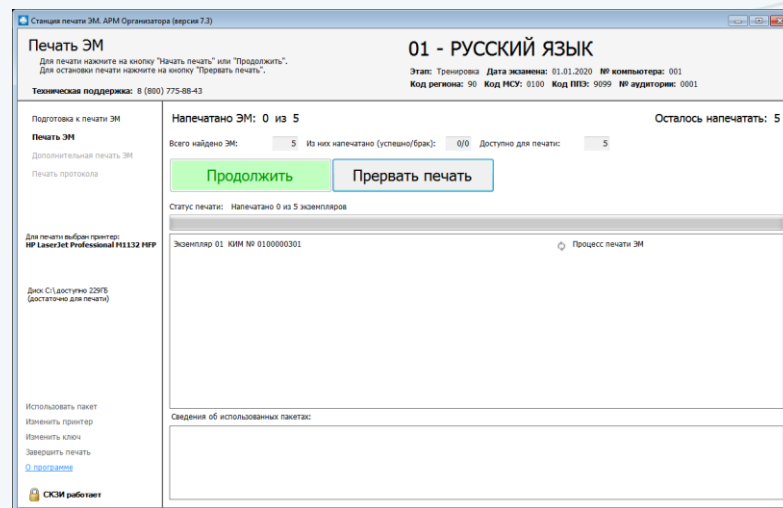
Станция печати ЭМ. АРМ Организатора (версия 7.3)

Печать ЭМ
Для печати нажмите на кнопку "Начать печать" или "Продолжить".
Для остановки печати нажмите на кнопку "Прервать печать".

Техническая поддержка: 8 (800) 775-88-43

01 - РУССКИЙ ЯЗЫК

Этап: Тренировка Дата экзамена: 01.01.2020 № компьютера: 001
Код региона: 90 Код МСУ: 0100 Код ППЭ: 9099 № аудитории: 0001

Подготовка к печати ЭМ
Печать ЭМ
Дополнительная печать ЭМ
Печать протокола

Для печати выбран принтер:
HP LaserJet Professional M1132 MFP

Диск C:\ доступно 229ГБ
(достаточно для печати)

Использовать пакет
Изменить принтер
Изменить ключ
Завершить печать
О программе

СКЗИ работает

Напечатано ЭМ: 0 из 5

Осталось напечатать: 5

Всего найдено ЭМ: 5 Из них напечатано (успешно/брак): 0/0 Доступно для печати: 5

Продолжить

Прервать печать

Статус печати: Напечатано 0 из 5 экземпляров

Экземпляр 01 КИМ № 0100000301

Процесс печати ЭМ

Сведения об использованных пакетах: